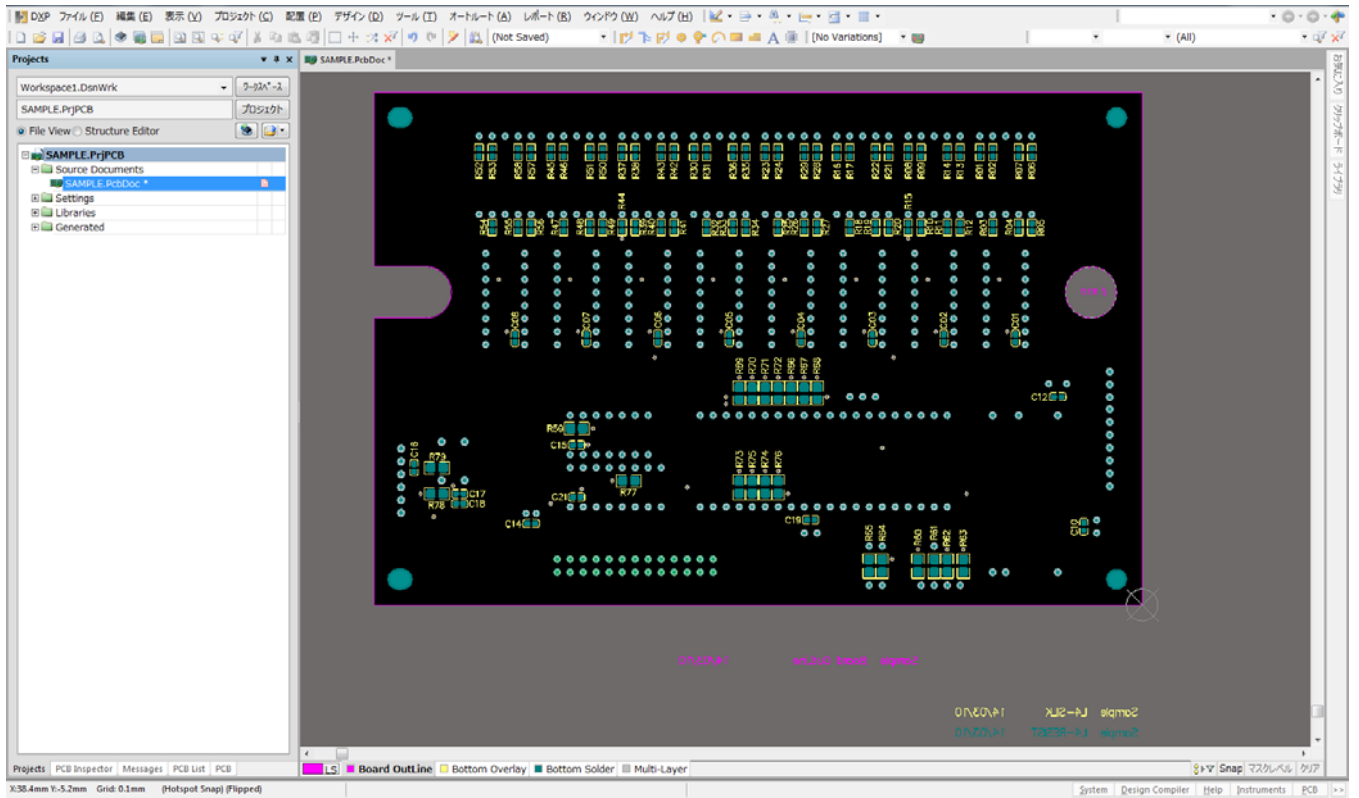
DXP ファイル (F) 編集 (E) 表示 (V) プロジェクト (C) 配置 (P) デザイン (D) ツール (T) オートルート (A) レポート (R) ウィンドウ (W) ヘルプ (H)

(Not Saved)
[No Variations]
(All)

Projects
Workspace1.DsnWrk
ワークスペース
SAMPLE.PrjPCB
プロジェクト
File View
Structure Editor
SAMPLE.PrjPCB
Source Documents
SAMPLE.PcbDoc *
Settings
Libraries
Generated

SAMPLE.PcbDoc *

お気に入り
クリップボード
ライブラリ

R44
R15
C08
C07
C06
C05
C04
C03
C02
C01
R69
R70
R71
R72
R66
R67
R68
C12
R59
C15
C16
R79
C17
C18
R78
C21
R77
R73
R75
R74
R76
C14
C19
C13
R65
R64
R60
R61
R62
R63

Sample L4-SILK 14/03/10

Projects
PCB Inspector
Messages
PCB List
PCB

LS
Board OutLine
Bottom Overlay
Bottom Solder
Multi-Layer
Snap
マスクレベル
クリア

X:38.4mm Y:-5.2mm Grid: 0.1mm (Hotspot Snap) (Flipped)
System
Design Compiler
Help
Instruments
PCB
>>